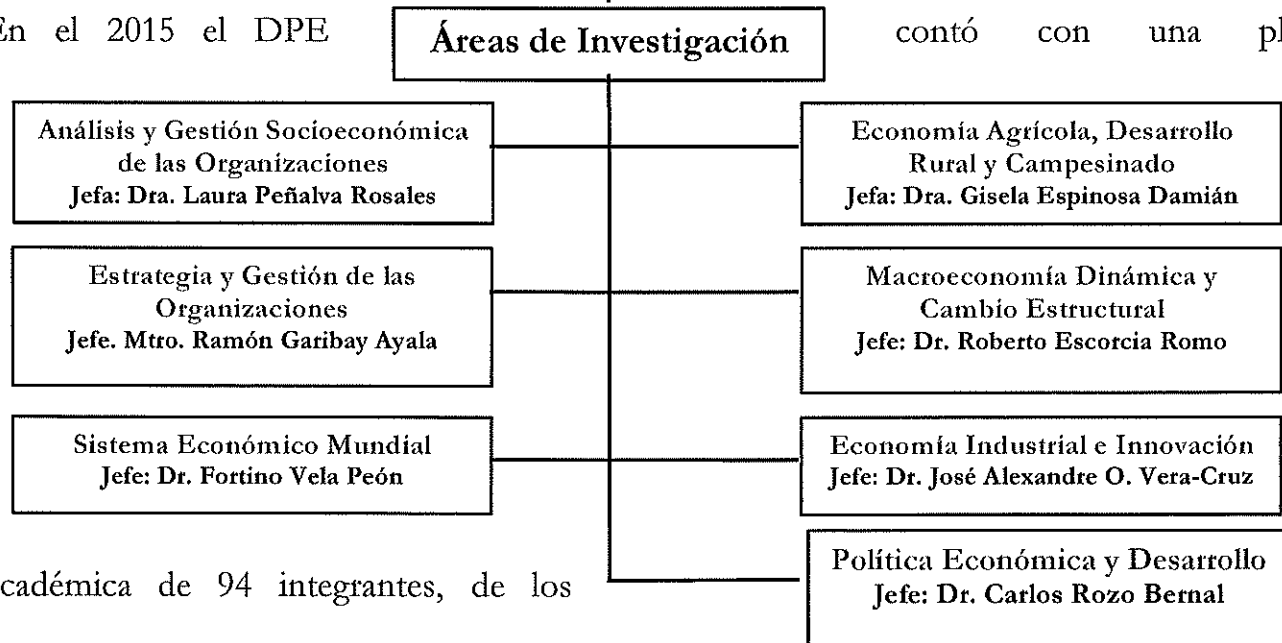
En el 2015 el DPE contó con una pl

Áreas de Investigación

Análisis y Gestión Socioeconómica de las Organizaciones
Jefa: Dra. Laura Peñalva Rosales

Economía Agrícola, Desarrollo Rural y Campesinado
Jefa: Dra. Gisela Espinosa Damián

Estrategia y Gestión de las Organizaciones
Jefe. Mtro. Ramón Garibay Ayala

Macroeconomía Dinámica y Cambio Estructural
Jefe: Dr. Roberto Escorcia Romo

Sistema Económico Mundial
Jefe: Dr. Fortino Vela Peón

Economía Industrial e Innovación
Jefe: Dr. José Alexandre O. Vera-Cruz

Política Económica y Desarrollo
Jefe: Dr. Carlos Rozo Bernal

cadémica de 94 integrantes, de los